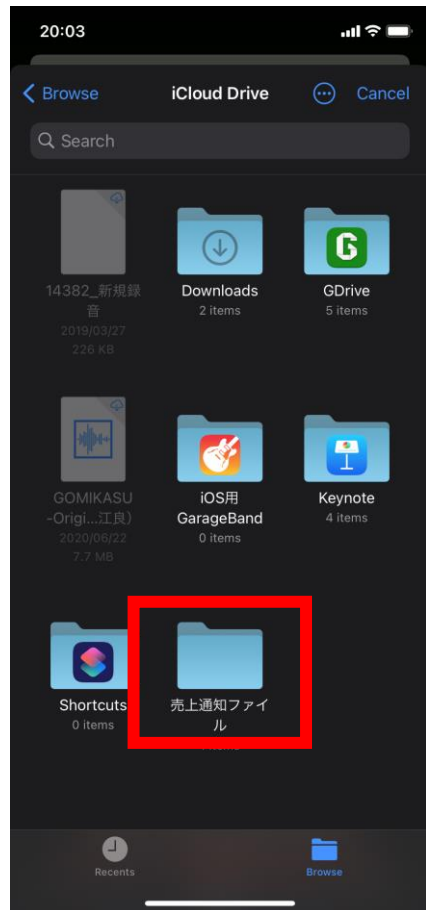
20:03

Browse

iCloud Drive

Cancel

Search

14382_新規録音
2019/03/27
226 KB

Downloads
2 items

GDrive
5 items

GOMIKASU-Origi...江良)
2020/06/22
7.7 MB

iOS用GarageBand
0 items

Keynote
4 items

Shortcuts
0 items

売上通知ファイル

Recents

Browse